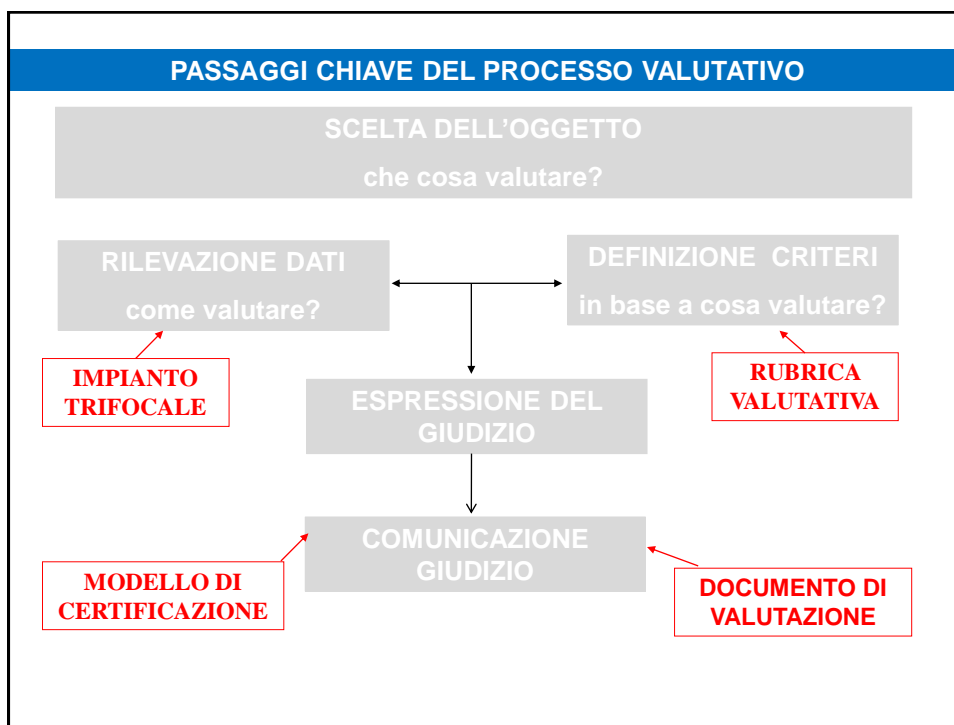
PASSAGGI CHIAVE DEL PROCESSO VALUTATIVO

SCELTA DELL'OGGETTO

che cosa valutare?

RILEVAZIONE DATI

come valutare?

DEFINIZIONE CRITERI

in base a cosa valutare?

IMPIANTO TRIFOCALE

RUBRICA VALUTATIVA

ESPRESSIONE DEL GIUDIZIO

COMUNICAZIONE GIUDIZIO

MODELLO DI CERTIFICAZIONE

DOCUMENTO DI VALUTAZIONE